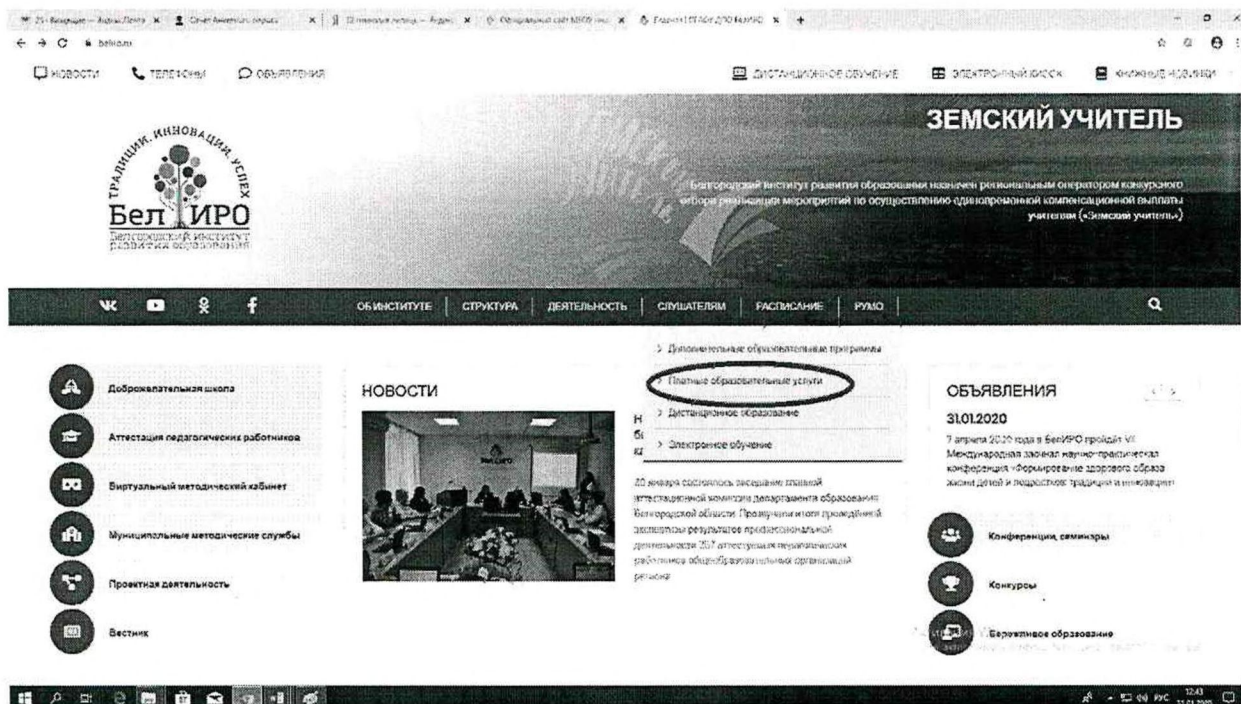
НОВОСТИ ТЕЛЕФОНЫ ОБЪЯВЛЕНИЯ

ДИСТАНЦИОННОЕ ОБУЧЕНИЕ ЭЛЕКТРОННЫЙ КИОСК КНИЖНЫЕ НОВИНКИ

ТРАДИЦИИ, ИННОВАЦИИ, УСПЕХ

БелИРО

Белгородский институт развития образования

ЗЕМСКИЙ УЧИТЕЛЬ

Белгородский институт развития образования назначен региональным оператором конкурсного отбора реализации мероприятий по осуществлению единовременной компенсационной выплаты учителям («Земский учитель»)

ОБ ИНСТИТУТЕ | СТРУКТУРА | ДЕЯТЕЛЬНОСТЬ | СЛУШАТЕЛЯМ | РАСПИСАНИЕ | РУМО

Доброжелательная школа

Аттестация педагогических работников

Виртуальный методический кабинет

Муниципальные методические службы

Проектная деятельность

Вестник

НОВОСТИ

> Дополнительные образовательные программы

> Платные образовательные услуги

> Дистанционное образование

> Электронное обучение

30 января состоялось заседание главной аттестационной комиссии департамента образования Белгородской области. Подведены итоги проведённой экспертизы результатов профессиональной деятельности 267 аттестуемых педагогических работников общеобразовательных организаций региона

ОБЪЯВЛЕНИЯ

31.01.2020

7 апреля 2020 года в БелИРО пройдёт VI Международная заочная научно-практическая конференция «Формирование здорового образа жизни детей и подростков: традиции и инновации»

Конференции, семинары

Конкурсы

Бережливое образование

12:43
РУС